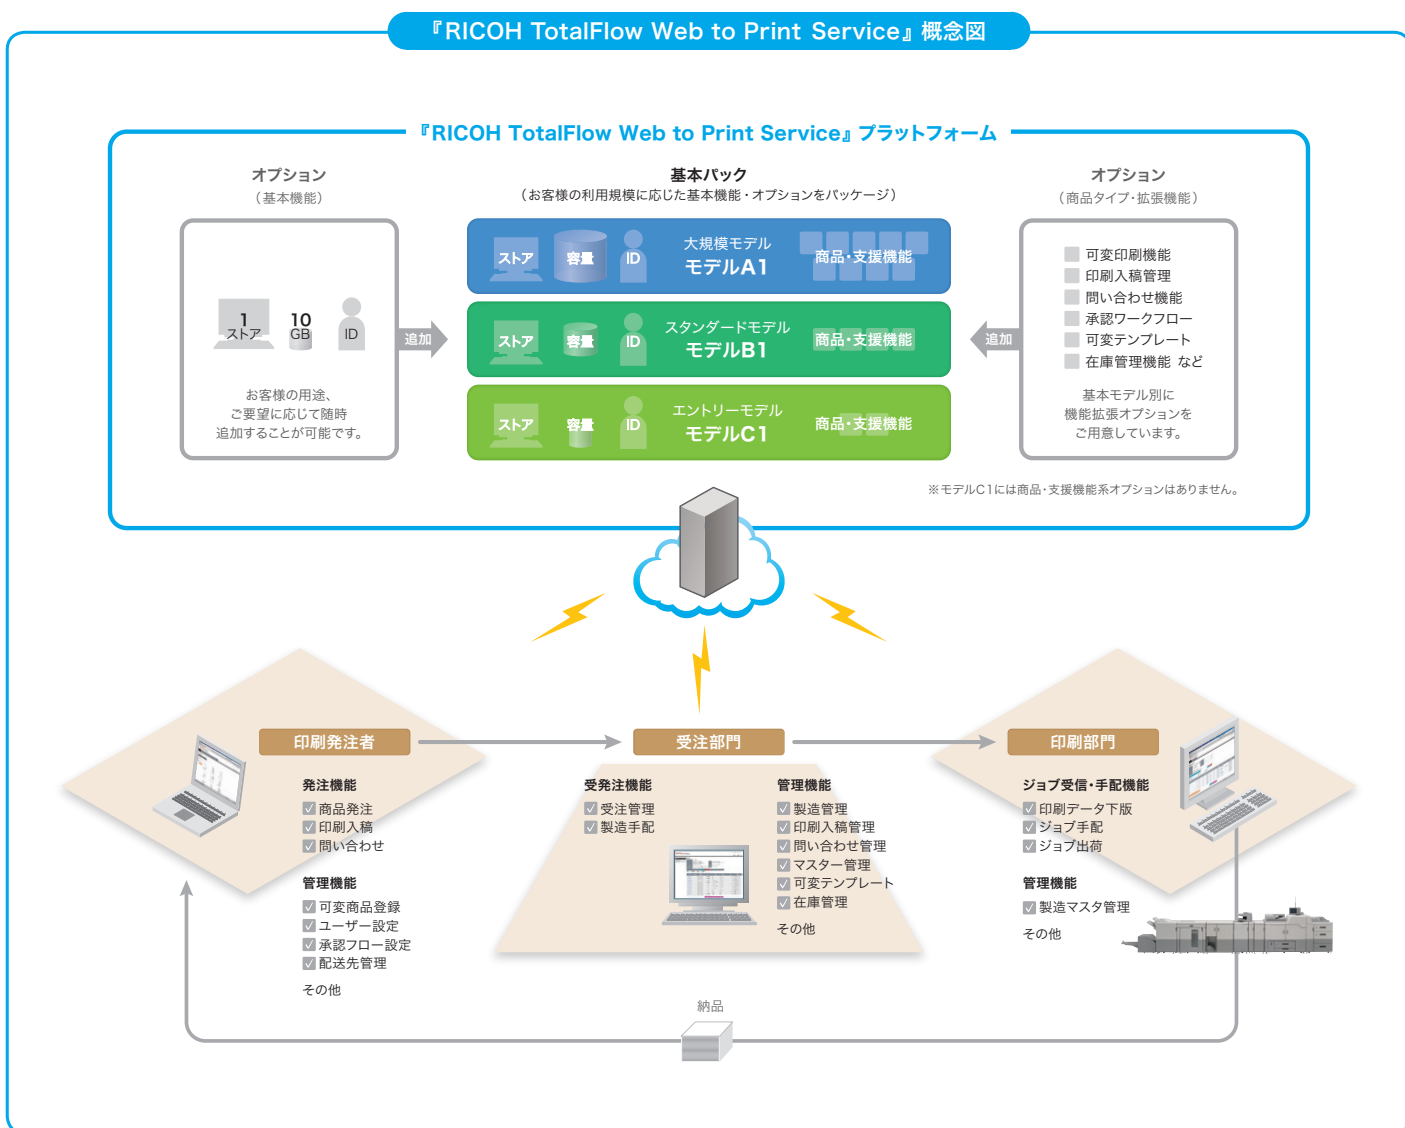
『RICOH TotalFlow Web to Print Service』概念図

『RICOH TotalFlow Web to Print Service』プラットフォーム

オプション
（基本機能）

1
ストア
10
GB
ID

お客様の用途、ご要望に応じて随時追加することが可能です。

追加

基本パック
（お客様の利用規模に応じた基本機能・オプションをパッケージ）

ストア 容量 ID 大規模モデル モデルA1 商品・支援機能

ストア 容量 ID スタンダードモデル モデルB1 商品・支援機能

ストア 容量 ID エントリーモデル モデルC1 商品・支援機能

追加

オプション
（商品タイプ・拡張機能）

可変印刷機能
印刷入稿管理
問い合わせ機能
承認ワークフロー
可変テンプレート
在庫管理機能 など

基本モデル別に機能拡張オプションをご用意しています。

※モデルC1には商品・支援機能系オプションはありません。

印刷発注者

発注機能
☑ 商品発注
☑ 印刷入稿
☑ 問い合わせ

管理機能
☑ 可変商品登録
☑ ユーザー設定
☑ 承認フロー設定
☑ 配送先管理

その他

受注部門

受発注機能
☑ 受注管理
☑ 製造手配

管理機能
☑ 製造管理
☑ 印刷入稿管理
☑ 問い合わせ管理
☑ マスター管理
☑ 可変テンプレート
☑ 在庫管理

その他

印刷部門

ジョブ受信・手配機能
☑ 印刷データ下版
☑ ジョブ手配
☑ ジョブ出荷

管理機能
☑ 製造マスタ管理

その他

納品